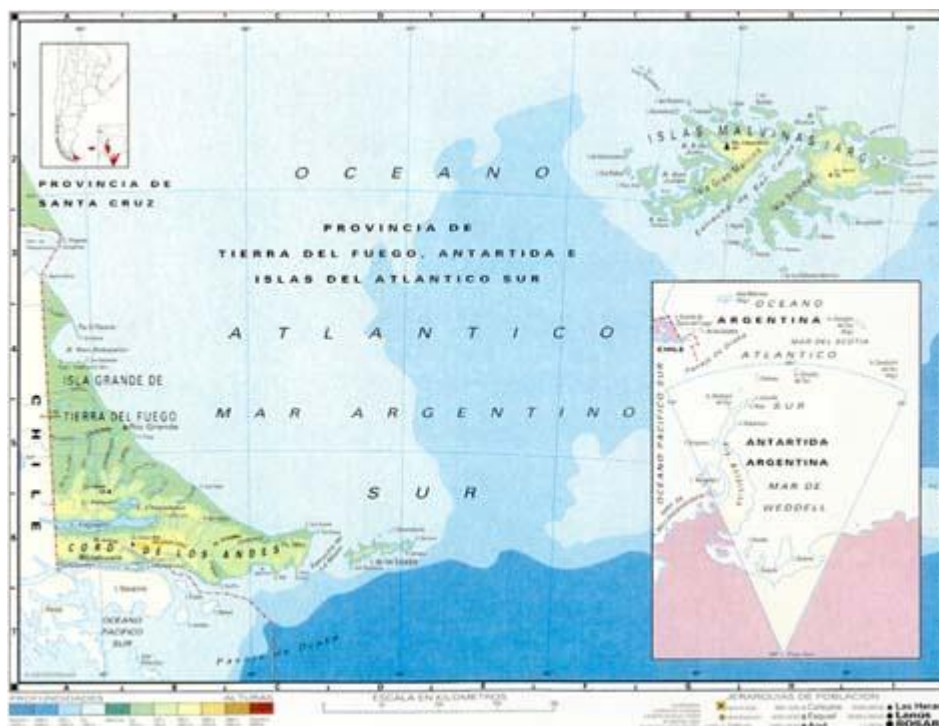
PROVINCIA DE SANTA CRUZ

O C E A N O

PROVINCIA DE TIERRA DEL FUEGO, ANTARTIDA E ISLAS DEL ATLANTICO SUR

A T L A N T I C O

MAR ARGENTINO

S U R

ISLAS MALVINAS (ARG.)

Isla Gran Malvina

Isla Soledad

ISLA GRANDE DE TIERRA DEL FUEGO

Río Grande

CHILE

CORDON DE LOS ANDES

OCEANO PACIFICO SUR

Pasaje de Drake

OCEANO ARGENTINA ATLANTICO

MAR DEL SCOTIA

CHILE

Pasaje de Drake

SUR

ANTARTIDA ARGENTINA

MAR DE WEDDELL

OCEANO PACIFICO SUR

PROFUNDIDADES

ALTURAS

ESCALA EN KILOMETROS

JERARQUIAS DE POBLACION

Ushuaia

Esquel

Las Heras

Lanús

ROSARIO